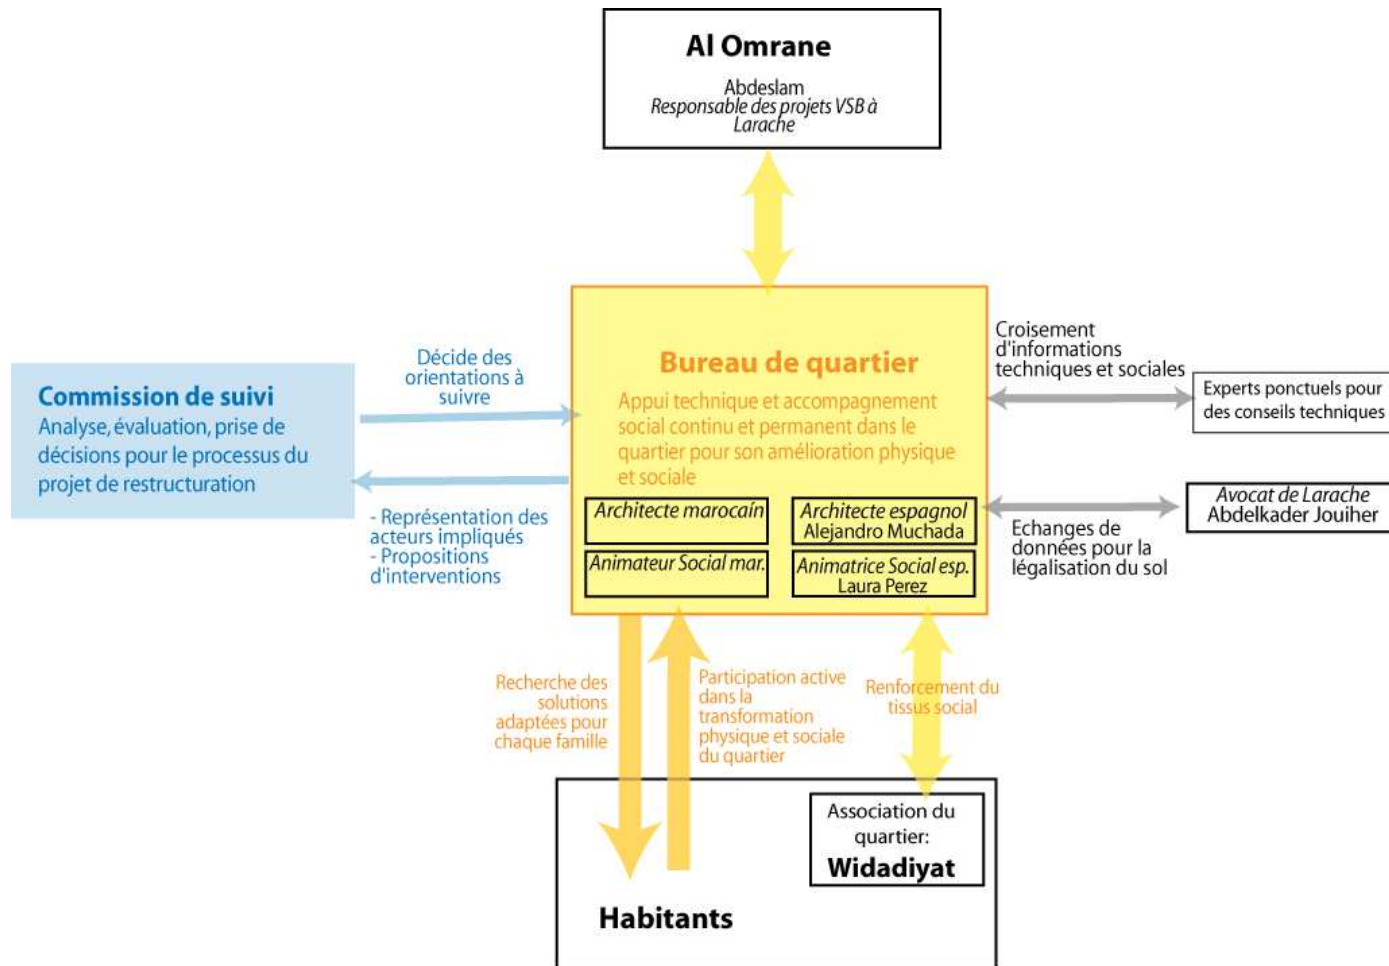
Al Omrane
Abdeslam
Responsable des projets VSB à Larache

Commission de suivi
Analyse, évaluation, prise de décisions pour le processus du projet de restructuration

Décide des orientations à suivre

- Représentation des acteurs impliqués
- Propositions d'interventions

Bureau de quartier
Appui technique et accompagnement social continu et permanent dans le quartier pour son amélioration physique et sociale

Architecte marocain
Architecte espagnol
Alejandro Muchada
Animateur Social mar.
Animatrice Social esp.
Laura Perez

Croisement d'informations techniques et sociales

Experts ponctuels pour des conseils techniques

Avocat de Larache
Abdelkader Jouiher

Echanges de données pour la légalisation du sol

Recherche des solutions adaptées pour chaque famille

Participation active dans la transformation physique et sociale du quartier

Renforcement du tissus social

Association du quartier:
Widadiyat

Habitants